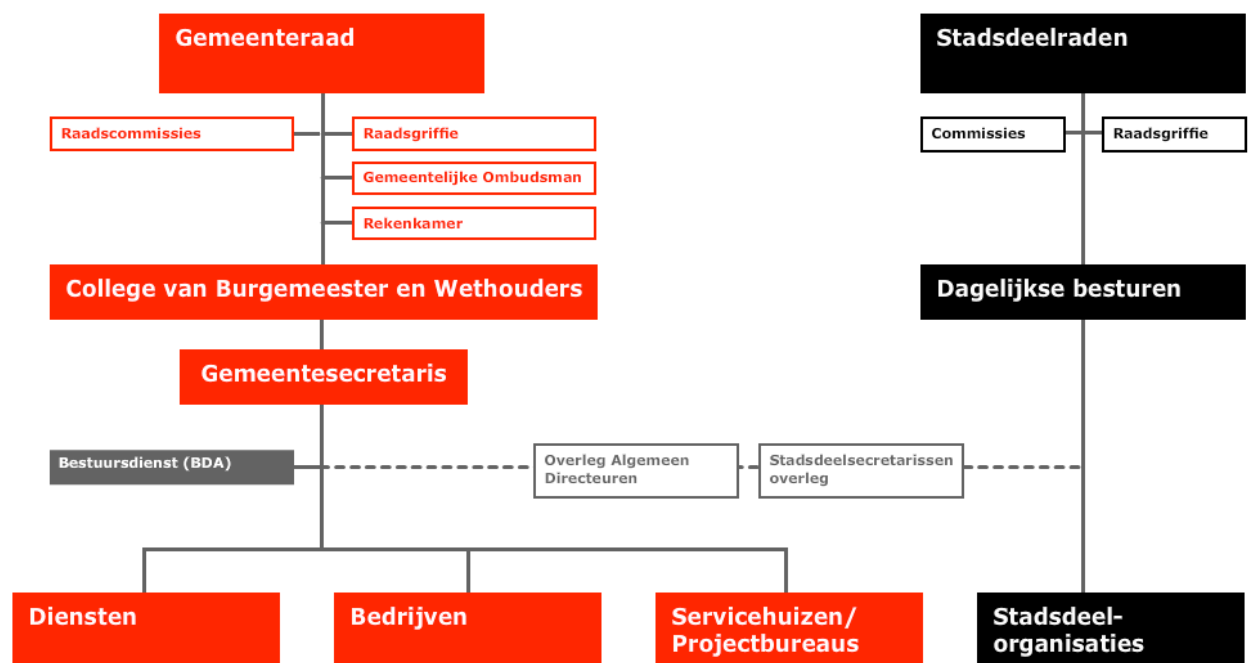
Gemeenteraad

Raadscommissies

Raadsgriffie

Gemeentelijke Ombudsman

Rekenkamer

College van Burgemeester en Wethouders

Gemeentesecretaris

Bestuursdienst (BDA)

Overleg Algemeen Directeuren

Stadsdeelsecretarissen overleg

Diensten

Bedrijven

Servicehuizen/ Projectbureaus

Stadsdeelraden

Commissies

Raadsgriffie

Dagelijkse besturen

Stadsdeel-organisaties